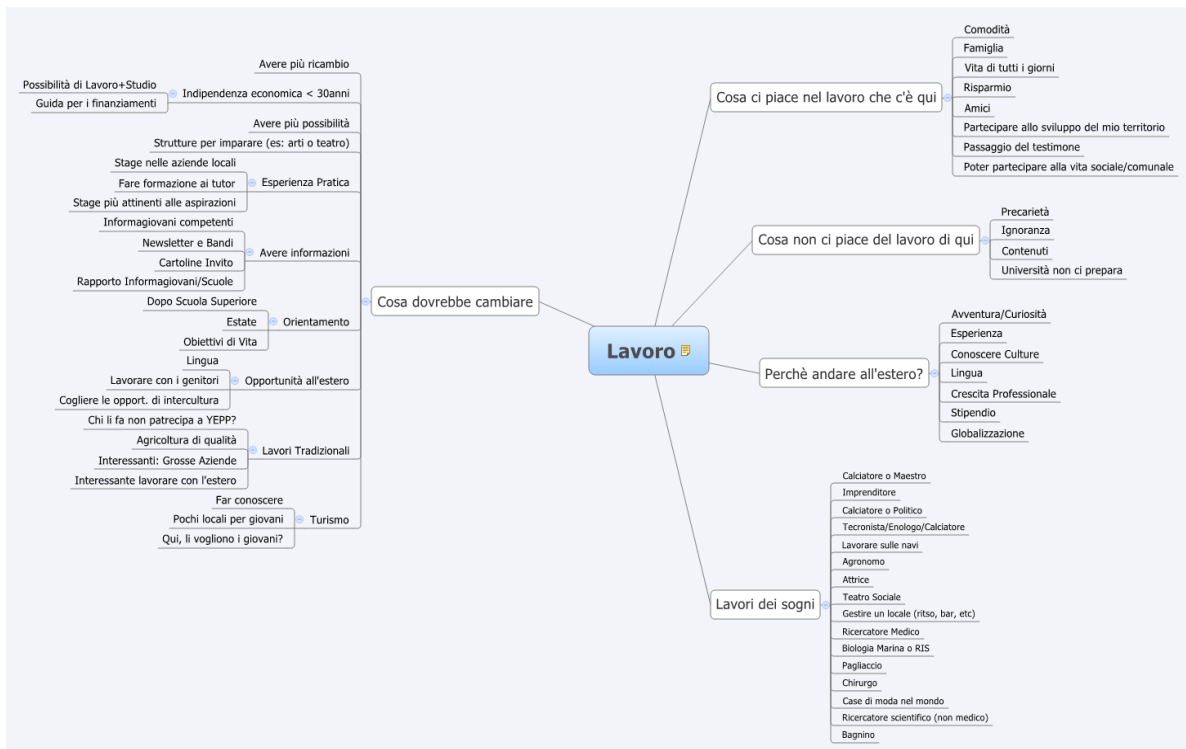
Lavoro

Cosa dovrebbe cambiare
Avere più ricambio
Indipendenza economica < 30anni
Possibilità di Lavoro+Studio
Guida per i finanziamenti
Avere più possibilità
Strutture per imparare (es: arti o teatro)
Esperienza Pratica
Stage nelle aziende locali
Fare formazione ai tutor
Stage più attinenti alle aspirazioni
Avere informazioni
Informagiovani competenti
Newsletter e Bandi
Cartoline Invito
Rapporto Informagiovani/Scuole
Orientamento
Dopo Scuola Superiore
Estate
Obiettivi di Vita
Opportunità all'estero
Lingua
Lavorare con i genitori
Cogliere le opport. di intercultura
Lavori Tradizionali
Chi li fa non patrecipa a YEPP?
Agricoltura di qualità
Interessanti: Grosse Aziende
Interessante lavorare con l'estero
Turismo
Far conoscere
Pochi locali per giovani
Qui, li vogliono i giovani?

Cosa ci piace nel lavoro che c'è qui
Comodità
Famiglia
Vita di tutti i giorni
Risparmio
Amici
Partecipare allo sviluppo del mio territorio
Passaggio del testimone
Poter partecipare alla vita sociale/comunale

Cosa non ci piace del lavoro di qui
Precarietà
Ignoranza
Contenuti
Università non ci prepara

Perchè andare all'estero?
Avventura/Curiosità
Esperienza
Conoscere Culture
Lingua
Crescita Professionale
Stipendio
Globalizzazione

Lavori dei sogni
Calciatore o Maestro
Imprenditore
Calciatore o Politico
Tecronista/Enologo/Calciatore
Lavorare sulle navi
Agronomo
Attrice
Teatro Sociale
Gestire un locale (ritso, bar, etc)
Ricercatore Medico
Biologia Marina o RIS
Pagliaccio
Chirurgo
Case di moda nel mondo
Ricercatore scientifico (non medico)
Bagnino